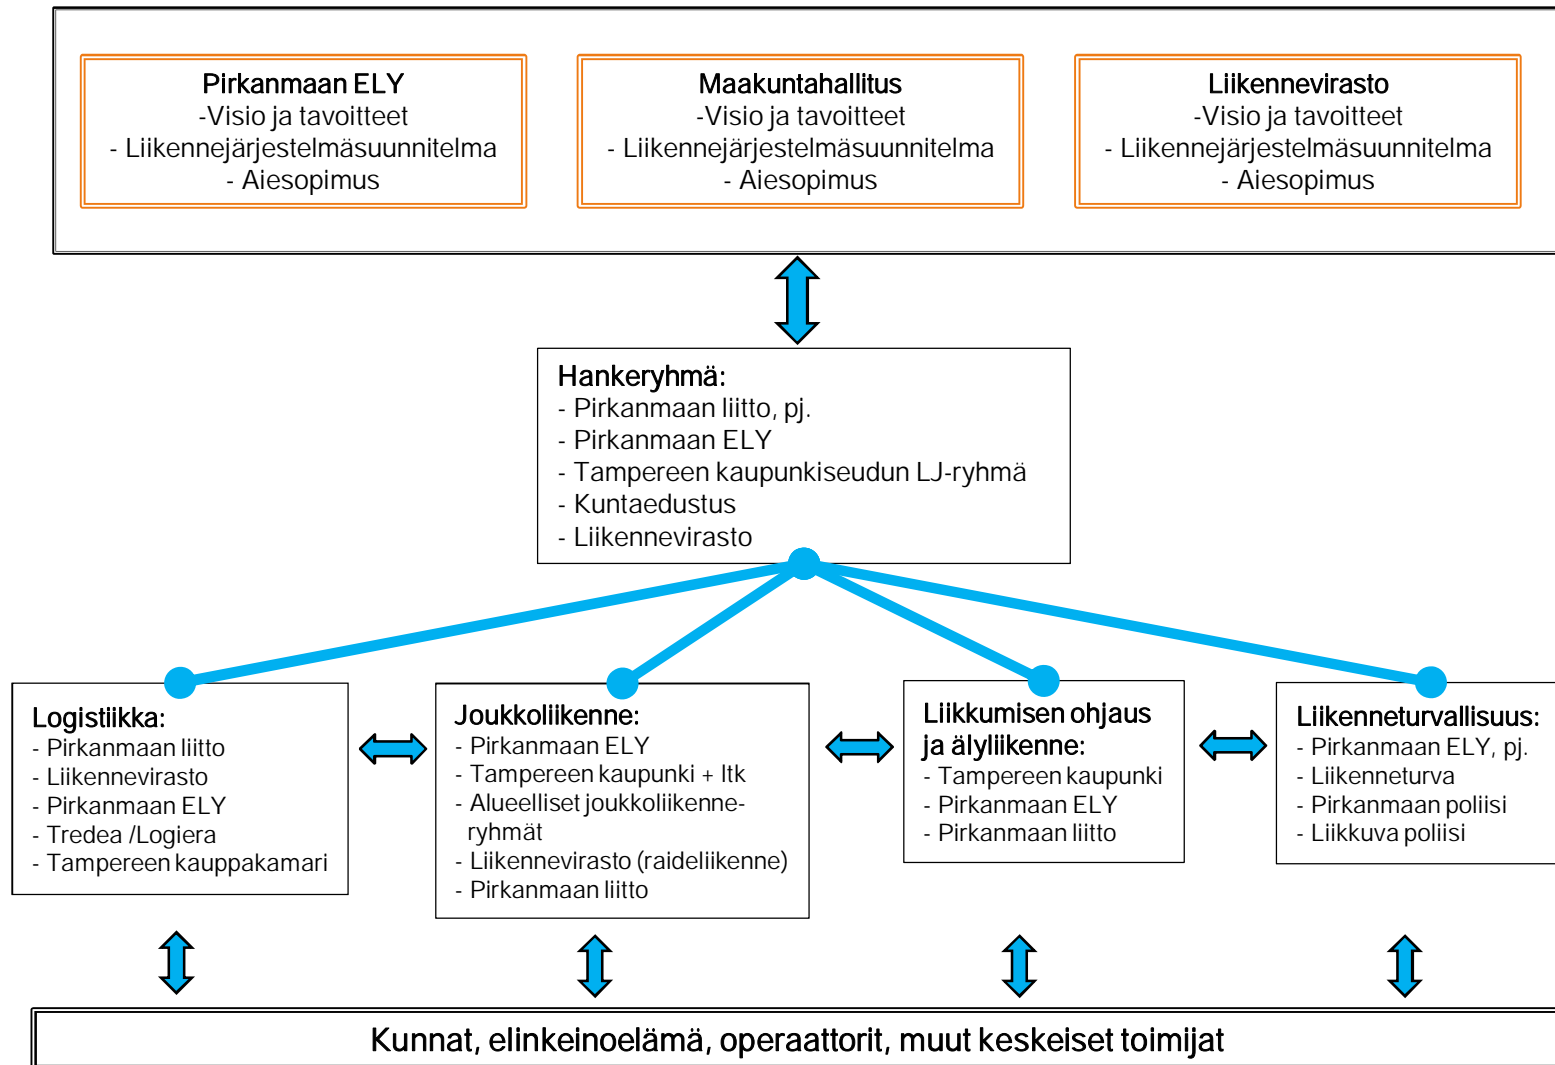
Pirkanmaan ELY
-Visio ja tavoitteet
- Liikennejärjestelmäsuunnitelma
- Aiesopimus

Maakuntahallitus
-Visio ja tavoitteet
- Liikennejärjestelmäsuunnitelma
- Aiesopimus

Liikennevirasto
-Visio ja tavoitteet
- Liikennejärjestelmäsuunnitelma
- Aiesopimus

Hankeryhmä:
- Pirkanmaan liitto, pj.
- Pirkanmaan ELY
- Tampereen kaupunkiseudun LJ-ryhmä
- Kuntaedustus
- Liikennevirasto

Logistiikka:
- Pirkanmaan liitto
- Liikennevirasto
- Pirkanmaan ELY
- Tredea /Logiera
- Tampereen kauppakamari

Joukkoliikenne:
- Pirkanmaan ELY
- Tampereen kaupunki + ltk
- Alueelliset joukkoliikenneryhmät
- Liikennevirasto (raideliikenne)
- Pirkanmaan liitto

Liikkumisen ohjaus ja älyliikenne:
- Tampereen kaupunki
- Pirkanmaan ELY
- Pirkanmaan liitto

Liikenneturvallisuus:
- Pirkanmaan ELY, pj.
- Liikenneturva
- Pirkanmaan poliisi
- Liikkuva poliisi

Kunnat, elinkeinoelämä, operaattorit, muut keskeiset toimijat